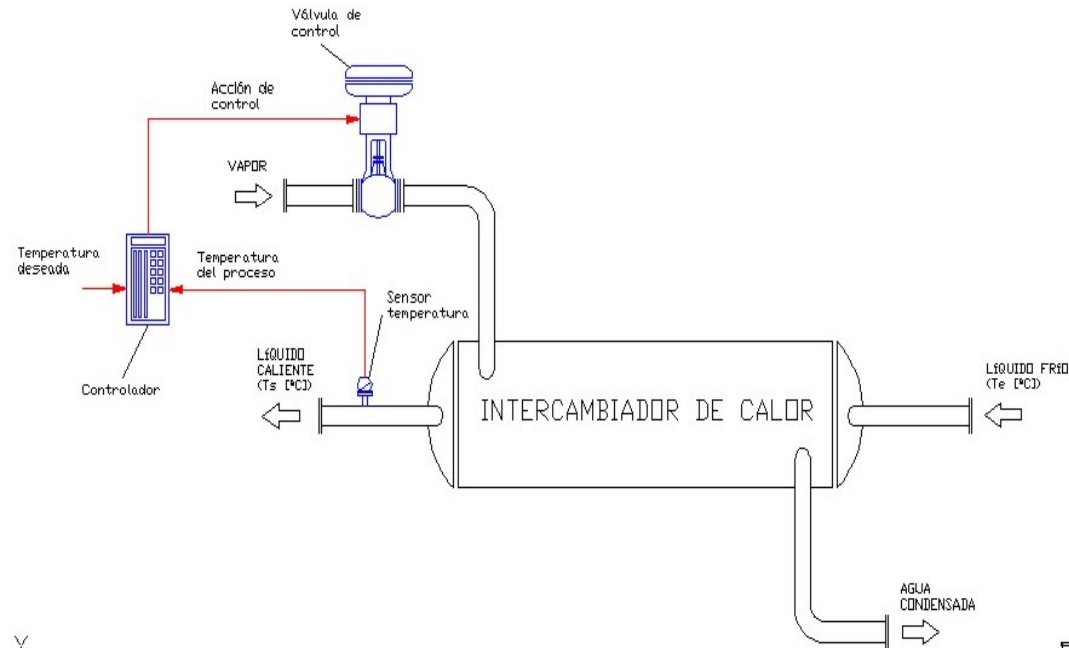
Válvula de control

Acción de control

VAPOR

Temperatura deseada

Temperatura del proceso

Sensor temperatura

LÍQUIDO CALIENTE (Ts [ºC])

Controlador

INTERCAMBIADOR DE CALOR

LÍQUIDO FRÍO (Te [ºC])

AGUA CONDENSADA